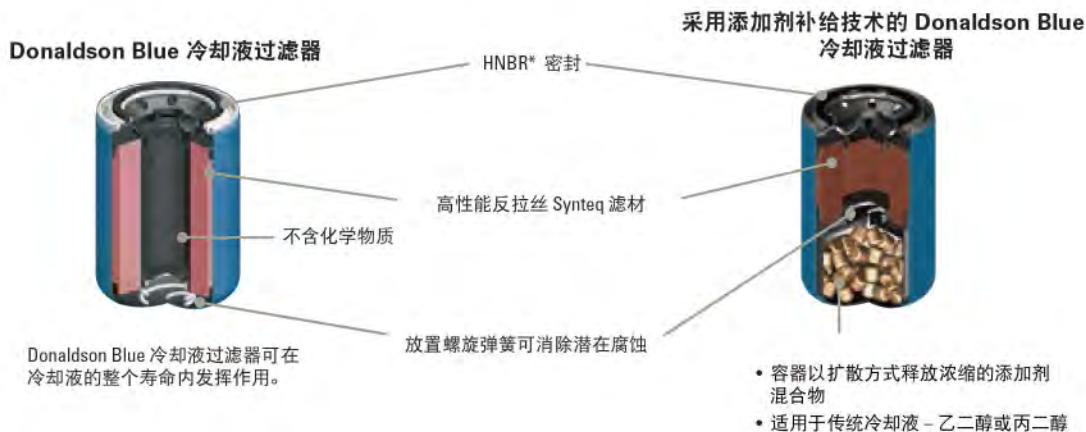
Donaldson Blue 冷却液过滤器

采用添加剂补给技术的 Donaldson Blue 冷却液过滤器

HNBR* 密封

高性能反拉丝 Synteq 滤材

不含化学物质

放置螺旋弹簧可消除潜在腐蚀

Donaldson Blue 冷却液过滤器可在冷却液的整个寿命内发挥作用。

• 容器以扩散方式释放浓缩的添加剂混合物

• 适用于传统冷却液 – 乙二醇或丙二醇